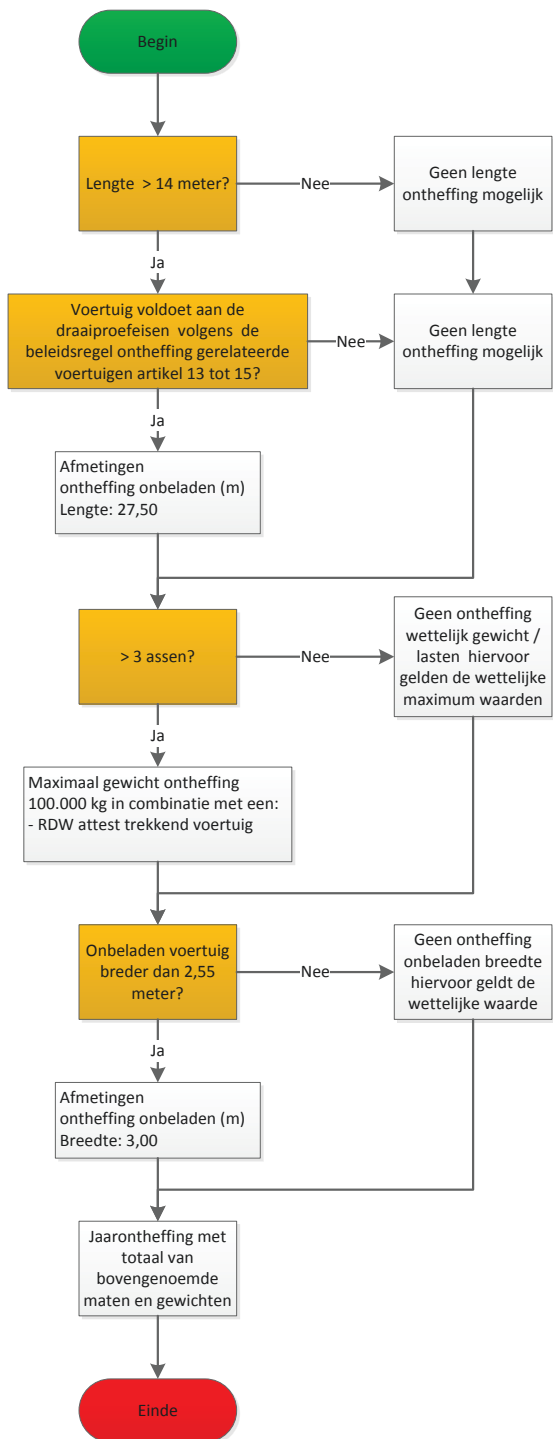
Begin

Lengte > 14 meter?

Nee

Geen lengte ontheffing mogelijk

Ja

Voertuig voldoet aan de draaiproefeisen volgens de beleidsregel ontheffing gerelateerde voertuigen artikel 13 tot 15?

Nee

Geen lengte ontheffing mogelijk

Ja

Afmetingen
ontheffing onbeladen (m)
Lengte: 27,50

> 3 assen?

Nee

Geen ontheffing wettelijk gewicht / lasten hiervoor gelden de wettelijke maximum waarden

Ja

Maximaal gewicht ontheffing 100.000 kg in combinatie met een:
- RDW attest trekkend voertuig

Onbeladen voertuig breder dan 2,55 meter?

Nee

Geen ontheffing onbeladen breedte hiervoor geldt de wettelijke waarde

Ja

Afmetingen
ontheffing onbeladen (m)
Breedte: 3,00

Jaarontheffing met totaal van bovengenoemde maten en gewichten

Einde